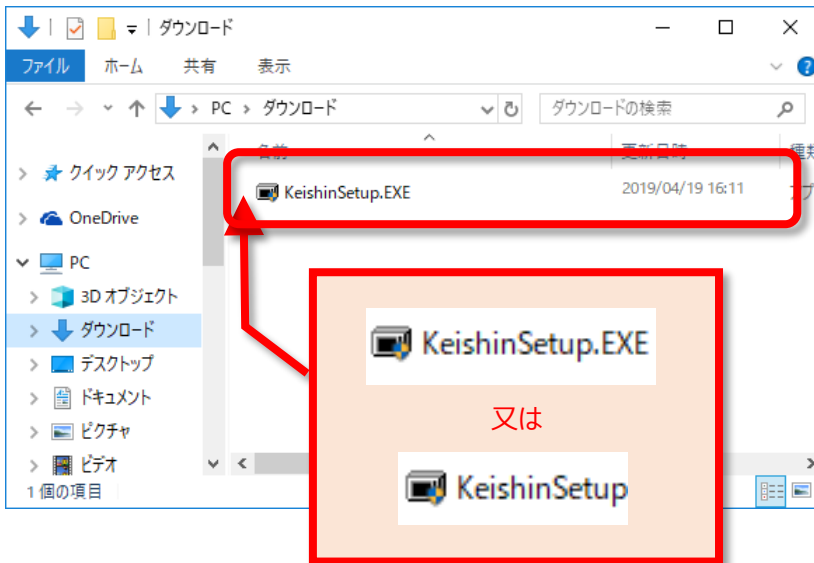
ダウンロード

ファイル ホーム 共有 表示

PC > ダウンロード

ダウンロードの検索

名前

更新日時

種類

クイック アクセス

OneDrive

PC

3D オブジェクト

ダウンロード

デスクトップ

ドキュメント

ピクチャ

ビデオ

1 個の項目

KeishinSetup.EXE 2019/04/19 16:11

KeishinSetup.EXE

又は

KeishinSetup